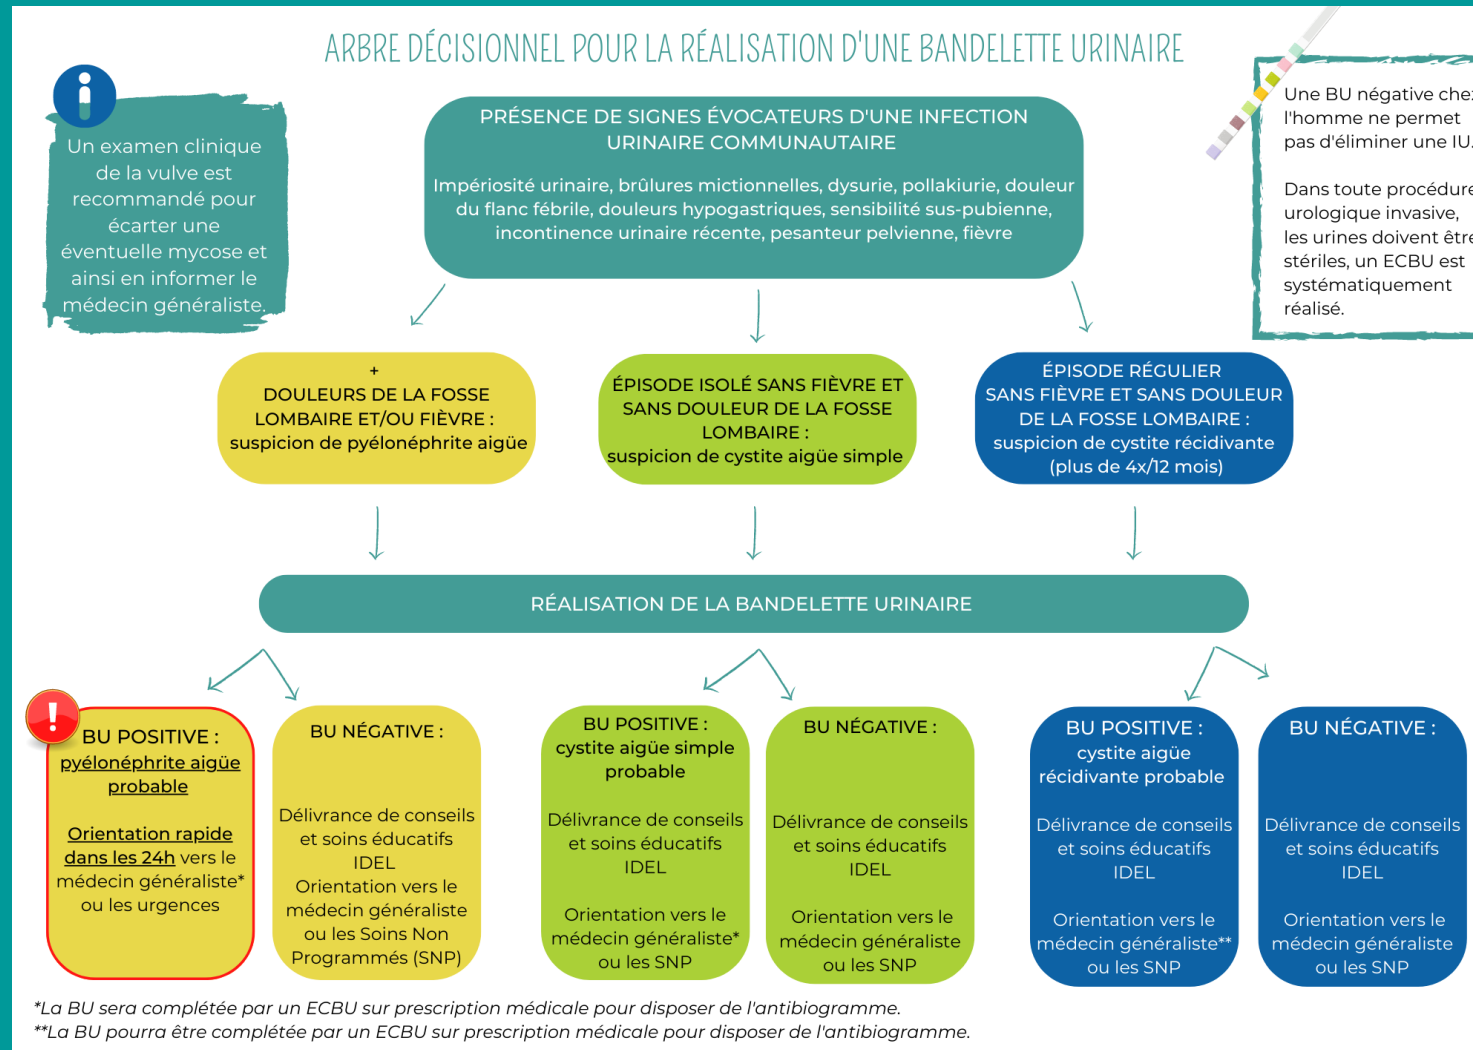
ARBRE DÉCISIONNEL POUR LA RÉALISATION D'UNE BANDELETTE URINAIRE

Un examen clinique de la vulve est recommandé pour écarter une éventuelle mycose et ainsi en informer le médecin généraliste.

PRÉSENCE DE SIGNES ÉVOCATEURS D'UNE INFECTION URINAIRE COMMUNAUTAIRE

Impériosité urinaire, brûlures mictionnelles, dysurie, pollakiurie, douleur du flanc fébrile, douleurs hypogastriques, sensibilité sus-pubienne, incontinence urinaire récente, pesanteur pelvienne, fièvre

Une BU négative che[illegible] l'homme ne permet pas d'éliminer une IU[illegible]

Dans toute procédur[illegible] urologique invasive, les urines doivent êtr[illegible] stériles, un ECBU est systématiquement réalisé.

+ DOULEURS DE LA FOSSE LOMBAIRE ET/OU FIÈVRE : suspicion de pyélonéphrite aigüe

ÉPISODE ISOLÉ SANS FIÈVRE ET SANS DOULEUR DE LA FOSSE LOMBAIRE : suspicion de cystite aigüe simple

ÉPISODE RÉGULIER SANS FIÈVRE ET SANS DOULEUR DE LA FOSSE LOMBAIRE : suspicion de cystite récidivante (plus de 4x/12 mois)

RÉALISATION DE LA BANDELETTE URINAIRE

BU POSITIVE : pyélonéphrite aigüe probable

Orientation rapide dans les 24h vers le médecin généraliste* ou les urgences

BU NÉGATIVE :

Délivrance de conseils et soins éducatifs IDEL
Orientation vers le médecin généraliste ou les Soins Non Programmés (SNP)

BU POSITIVE : cystite aigüe simple probable

Délivrance de conseils et soins éducatifs IDEL

Orientation vers le médecin généraliste* ou les SNP

BU NÉGATIVE :

Délivrance de conseils et soins éducatifs IDEL

Orientation vers le médecin généraliste ou les SNP

BU POSITIVE : cystite aigüe récidivante probable

Délivrance de conseils et soins éducatifs IDEL

Orientation vers le médecin généraliste** ou les SNP

BU NÉGATIVE :

Délivrance de conseils et soins éducatifs IDEL

Orientation vers le médecin généraliste ou les SNP

*La BU sera complétée par un ECBU sur prescription médicale pour disposer de l'antibiogramme.
**La BU pourra être complétée par un ECBU sur prescription médicale pour disposer de l'antibiogramme.